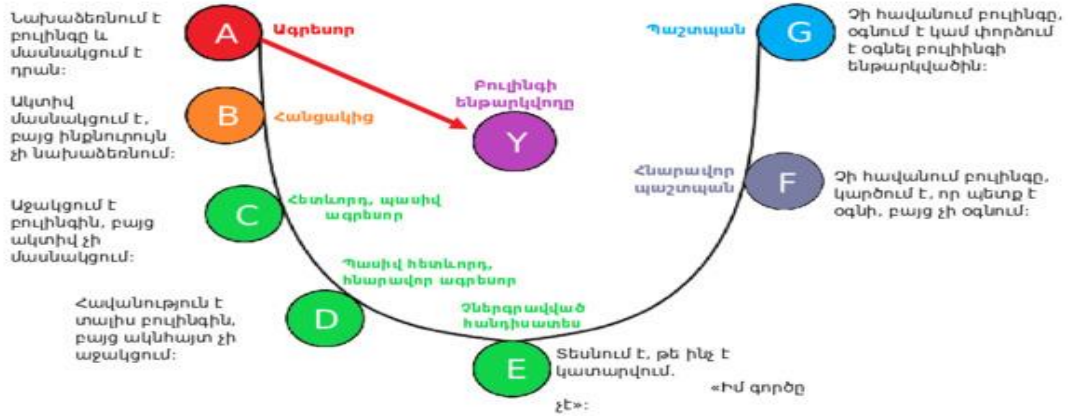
Նախաձեռնում է բուլինգը և մասնակցում է դրան:

A

Ագրեսոր

Ակտիվ մասնակցում է, բայց ինքնուրույն չի նախաձեռնում:

B

Հանցակից

Բուլինգի ենթարկվողը

Y

Աջակցում է բուլինգին, բայց ակտիվ չի մասնակցում:

C

Հետևորդ, պասիվ ագրեսոր

Պասիվ հետևորդ, հնարավոր ագրեսոր

Հավանություն է տալիս բուլինգին, բայց ակնհայտ չի աջակցում:

D

Չներգրավված հանդիսատես

E

Տեսնում է, թե ինչ է կատարվում. «Իմ գործը չէ»:

Պաշտպան

G

Չի հավանում բուլինգը, օգնում է կամ փորձում է օգնել բուլինգի ենթարկվածին:

Հնարավոր պաշտպան

F

Չի հավանում բուլինգը, կարծում է, որ պետք է օգնի, բայց չի օգնում: